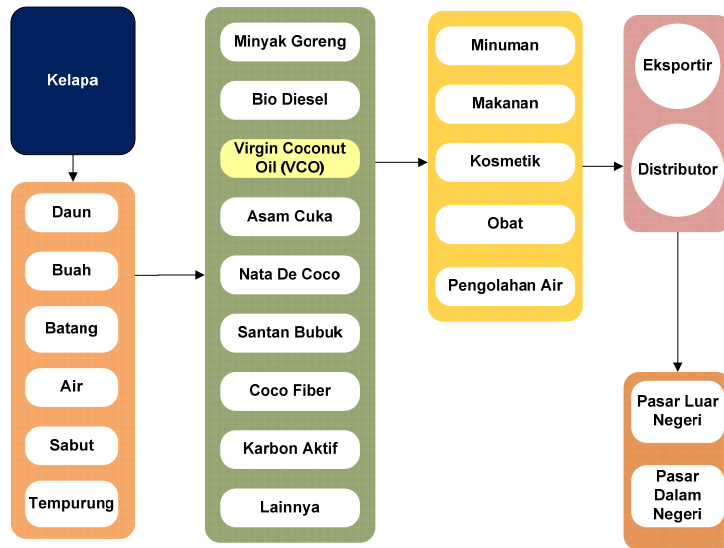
Kelapa

Daun

Buah

Batang

Air

Sabut

Tempurung

Minyak Goreng

Bio Diesel

Virgin Coconut Oil (VCO)

Asam Cuka

Nata De Coco

Santan Bubuk

Coco Fiber

Karbon Aktif

Lainnya

Minuman

Makanan

Kosmetik

Obat

Pengolahan Air

Eksportir

Distributor

Pasar Luar Negeri

Pasar Dalam Negeri